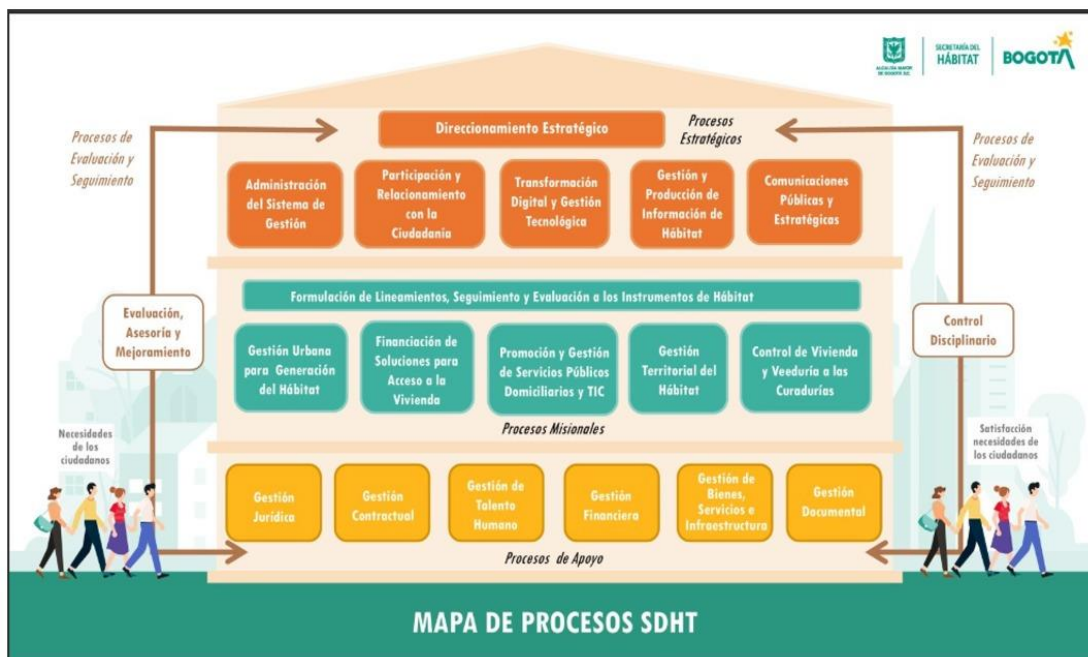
ALCALDÍA MAYOR DE BOGOTÁ D.C.
SECRETARÍA DEL HÁBITAT
BOGOTÁ

Procesos de Evaluación y Seguimiento

Direccionamiento Estratégico

Procesos Estratégicos

Procesos de Evaluación y Seguimiento

Administración del Sistema de Gestión

Participación y Relacionamiento con la Ciudadanía

Transformación Digital y Gestión Tecnológica

Gestión y Producción de Información de Hábitat

Comunicaciones Públicas y Estratégicas

Formulación de Lineamientos, Seguimiento y Evaluación a los Instrumentos de Hábitat

Evaluación, Asesoría y Mejoramiento

Gestión Urbana para Generación del Hábitat

Financiación de Soluciones para Acceso a la Vivienda

Promoción y Gestión de Servicios Públicos Domiciliarios y TIC

Gestión Territorial del Hábitat

Control de Vivienda y Veeduría a las Curadurías

Control Disciplinario

Procesos Misionales

Necesidades de los ciudadanos

Satisfacción necesidades de los ciudadanos

Gestión Jurídica

Gestión Contractual

Gestión de Talento Humano

Gestión Financiera

Gestión de Bienes, Servicios e Infraestructura

Gestión Documental

Procesos de Apoyo

MAPA DE PROCESOS SDHT